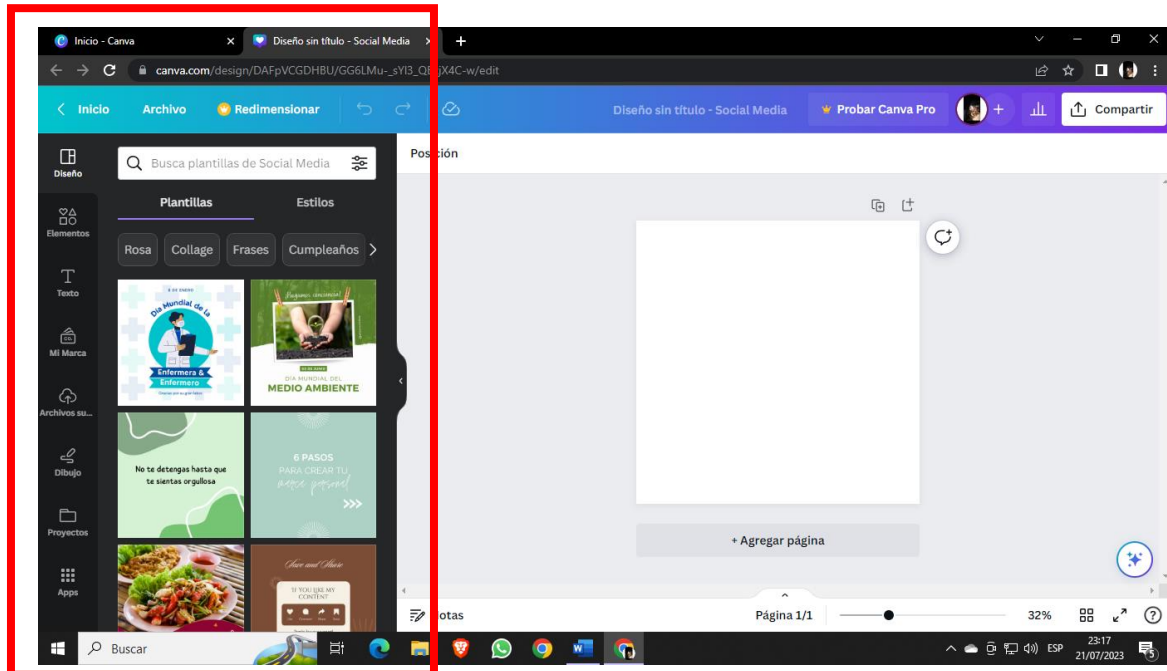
Inicio - Canva
Diseño sin título - Social Media

canva.com/design/DAFpVCGDHBU/GG6LMu-_sYI3_Q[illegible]jX4C-w/edit

Inicio
Archivo
Redimensionar
Diseño sin título - Social Media
Probar Canva Pro
Compartir

Diseño
Elementos
Texto
Mi Marca
Archivos su...
Dibujo
Proyectos
Apps

Busca plantillas de Social Media
Plantillas
Estilos
Rosa
Collage
Frases
Cumpleaños

Día Mundial de la
Enfermera & Enfermero

DÍA MUNDIAL DEL
MEDIO AMBIENTE

No te detengas hasta que te sientas orgullosa

6 PASOS
PARA CREAR TU

IF YOU LIKE MY CONTENT

Posición

+ Agregar página

Notas
Página 1/1
32%

Buscar
ESP
23:17
21/07/2023